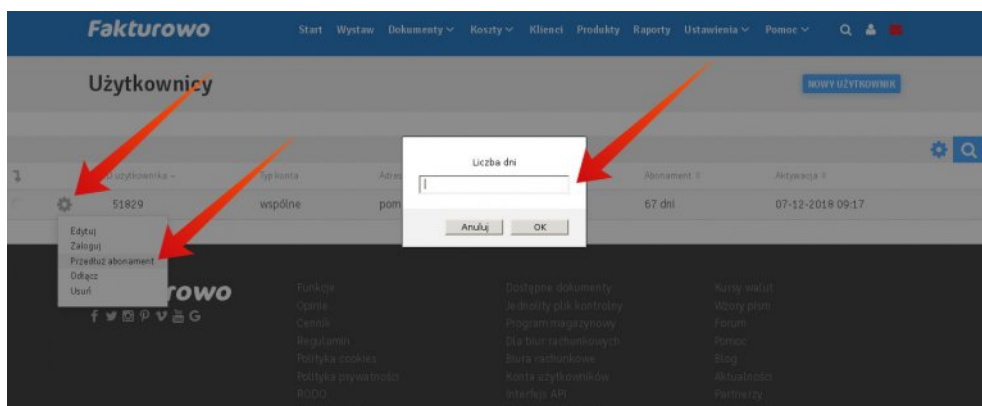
Fakturowo

Start Wystaw Dokumenty Koszty Klienci Produkty Raporty Ustawienia Pomoc

Użytkownicy

NOWY UŻYTKOWNIK

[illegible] użytkownika | Typ konta | Adre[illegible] | Abonament | Aktywacja

51829 | wspólne | pom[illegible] | 67 dni | 07-12-2018 09:17

Edytuj
Zaloguj
Przedłuż abonament
Odłącz
Usuń

Liczba dni

Anuluj OK

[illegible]rowo

Funkcje
Opinie
Cennik
Regulamin
Polityka cookies
Polityka prywatności
RODO

Dostępne dokumenty
Jednolity plik kontrolny
Program magazynowy
Dla biur rachunkowych
Biura rachunkowe
Konta użytkowników
Interfejs API

Kursy walut
Wzory pism
Forum
Pomoc
Blog
Aktualności
Partnerzy